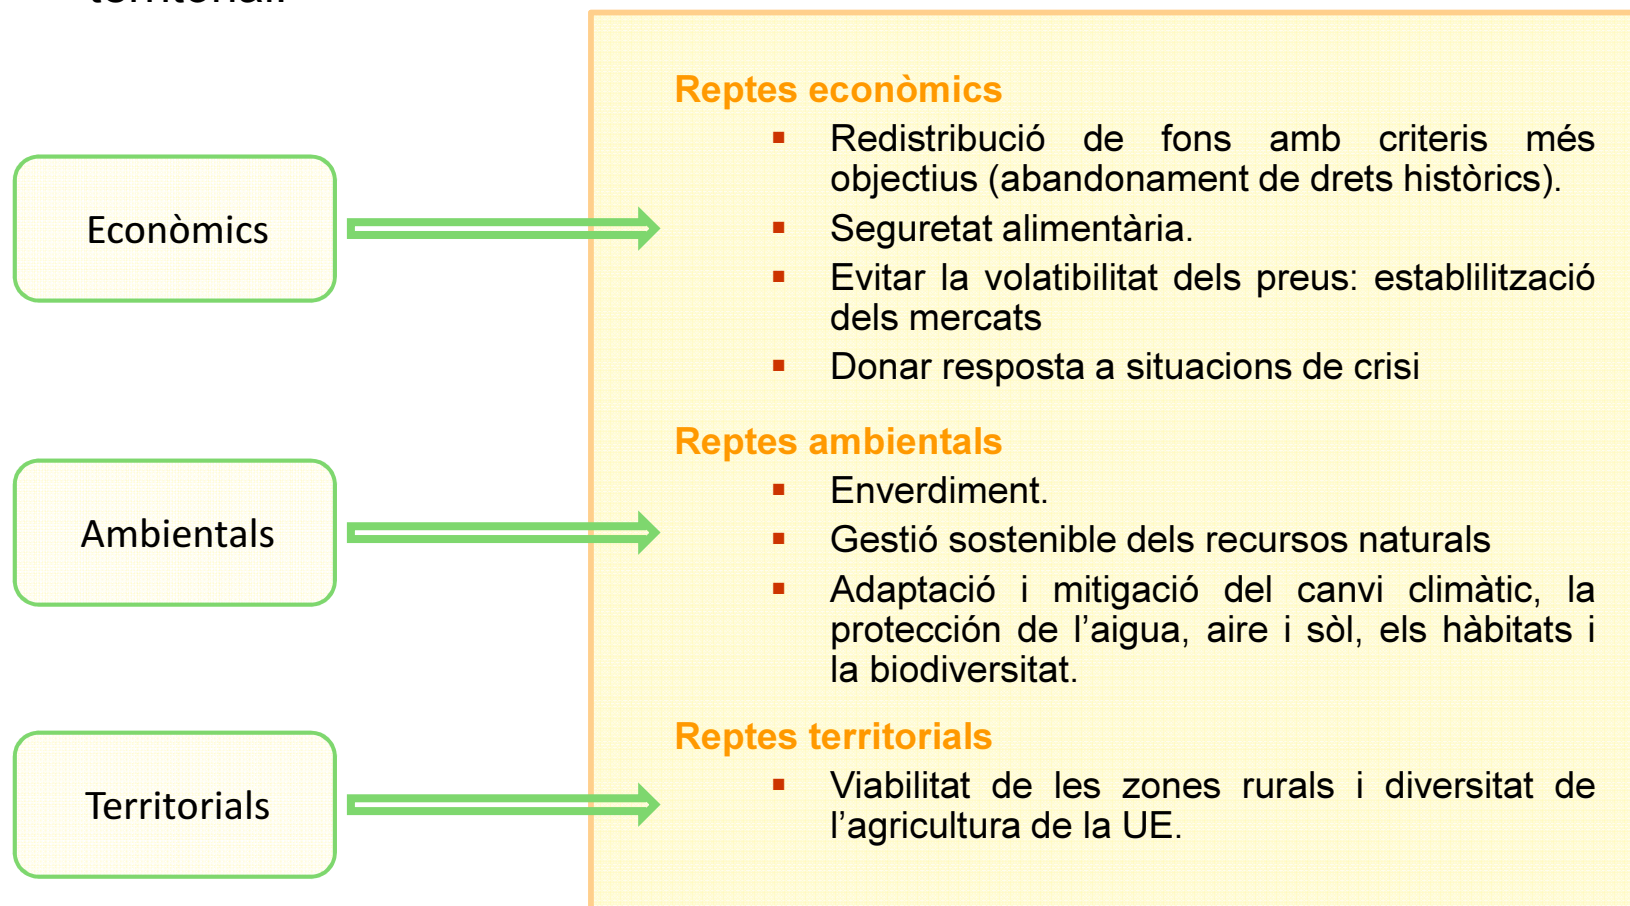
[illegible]

Econòmics

Ambientals

Territorials

Reptes econòmics

- Redistribució de fons amb criteris més objectius (abandonament de drets històrics).
- Seguretat alimentària.
- Evitar la volatibilitat dels preus: establilització dels mercats
- Donar resposta a situacions de crisi

Reptes ambientals

- Enverdiment.
- Gestió sostenible dels recursos naturals
- Adaptació i mitigació del canvi climàtic, la protección de l'aigua, aire i sòl, els hàbitats i la biodiversitat.

Reptes territorials

- Viabilitat de les zones rurals i diversitat de l'agricultura de la UE.